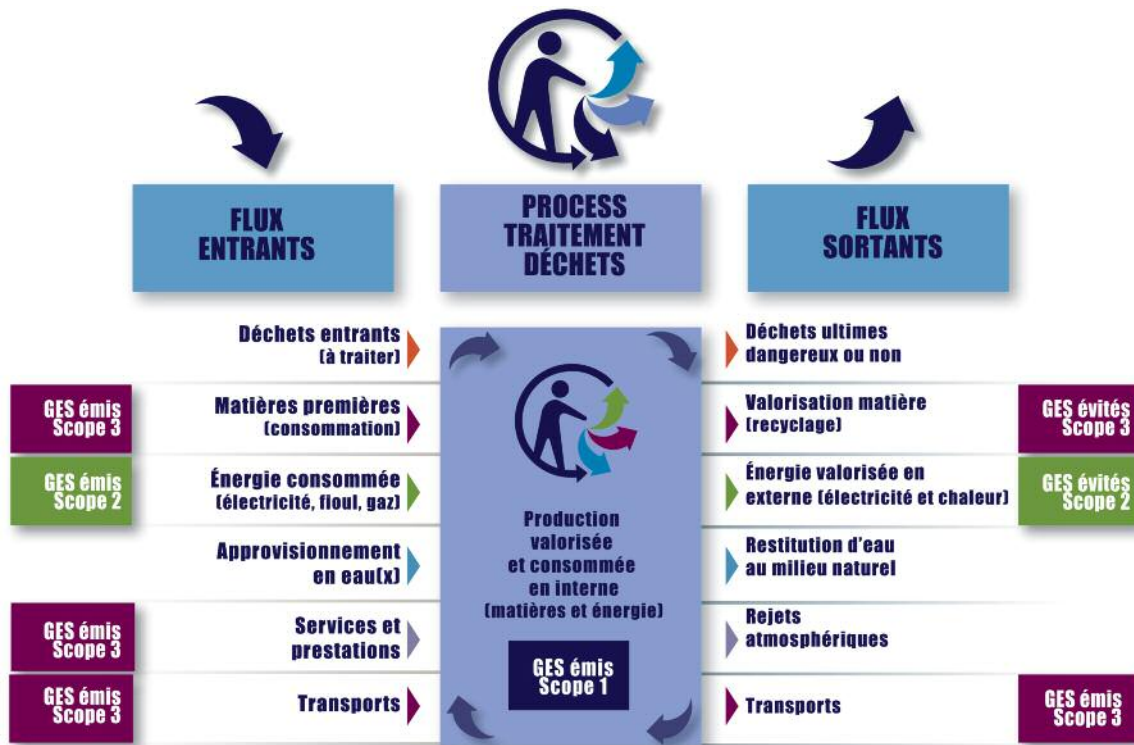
FLUX ENTRANTS

PROCESS TRAITEMENT DÉCHETS

FLUX SORTANTS

Déchets entrants (à traiter)

Déchets ultimes dangereux ou non

GES émis Scope 3

Matières premières (consommation)

Valorisation matière (recyclage)

GES évités Scope 3

GES émis Scope 2

Énergie consommée (électricité, fioul, gaz)

Énergie valorisée en externe (électricité et chaleur)

GES évités Scope 2

Production valorisée et consommée en interne (matières et énergie)

Approvisionnement en eau(x)

Restitution d'eau au milieu naturel

GES émis Scope 3

Services et prestations

Rejets atmosphériques

GES émis Scope 1

GES émis Scope 3

Transports

Transports

GES émis Scope 3